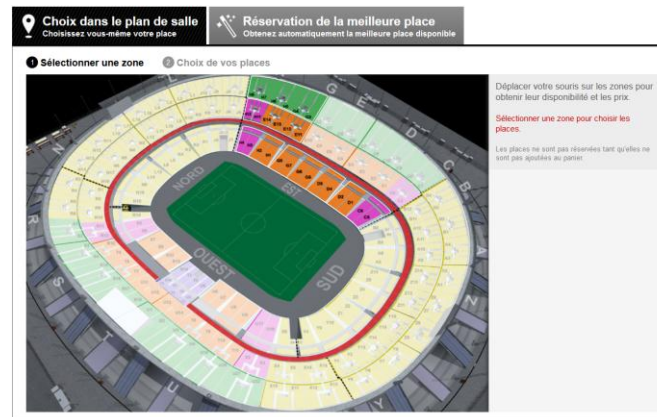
Choix dans le plan de salle
Choisissez vous-même votre place

Réservation de la meilleure place
Obtenez automatiquement la meilleure place disponible

1 Sélectionner une zone
2 Choix de vos places

NORD
EST
OUEST
SUD

G
E
D
C
B
A
R
S
T
U
Y

Déplacer votre souris sur les zones pour obtenir leur disponibilité et les prix.

Sélectionner une zone pour choisir les places.

Les places ne sont pas réservées tant qu'elles ne sont pas ajoutées au panier.